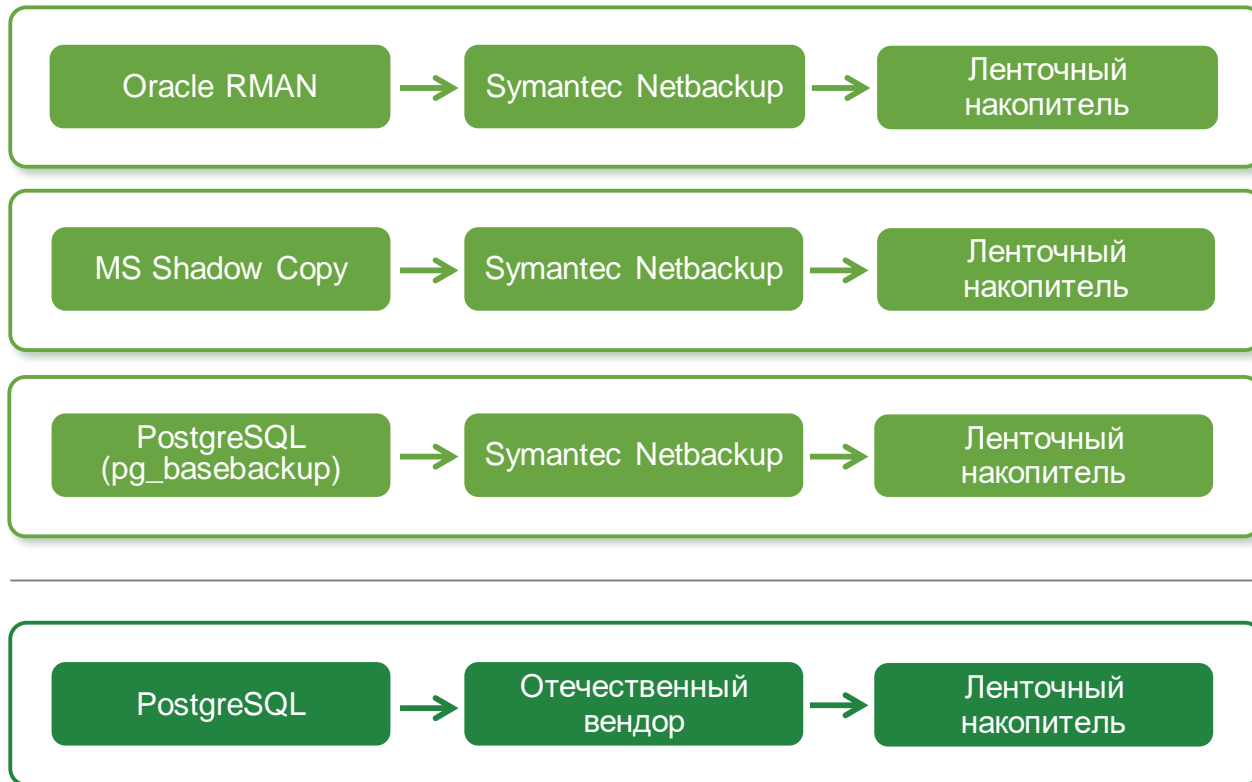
Oracle RMAN

Symantec Netbackup

Ленточный накопитель

MS Shadow Copy

Symantec Netbackup

Ленточный накопитель

PostgreSQL (pg_basebackup)

Symantec Netbackup

Ленточный накопитель

PostgreSQL

Отечественный вендор

Ленточный накопитель